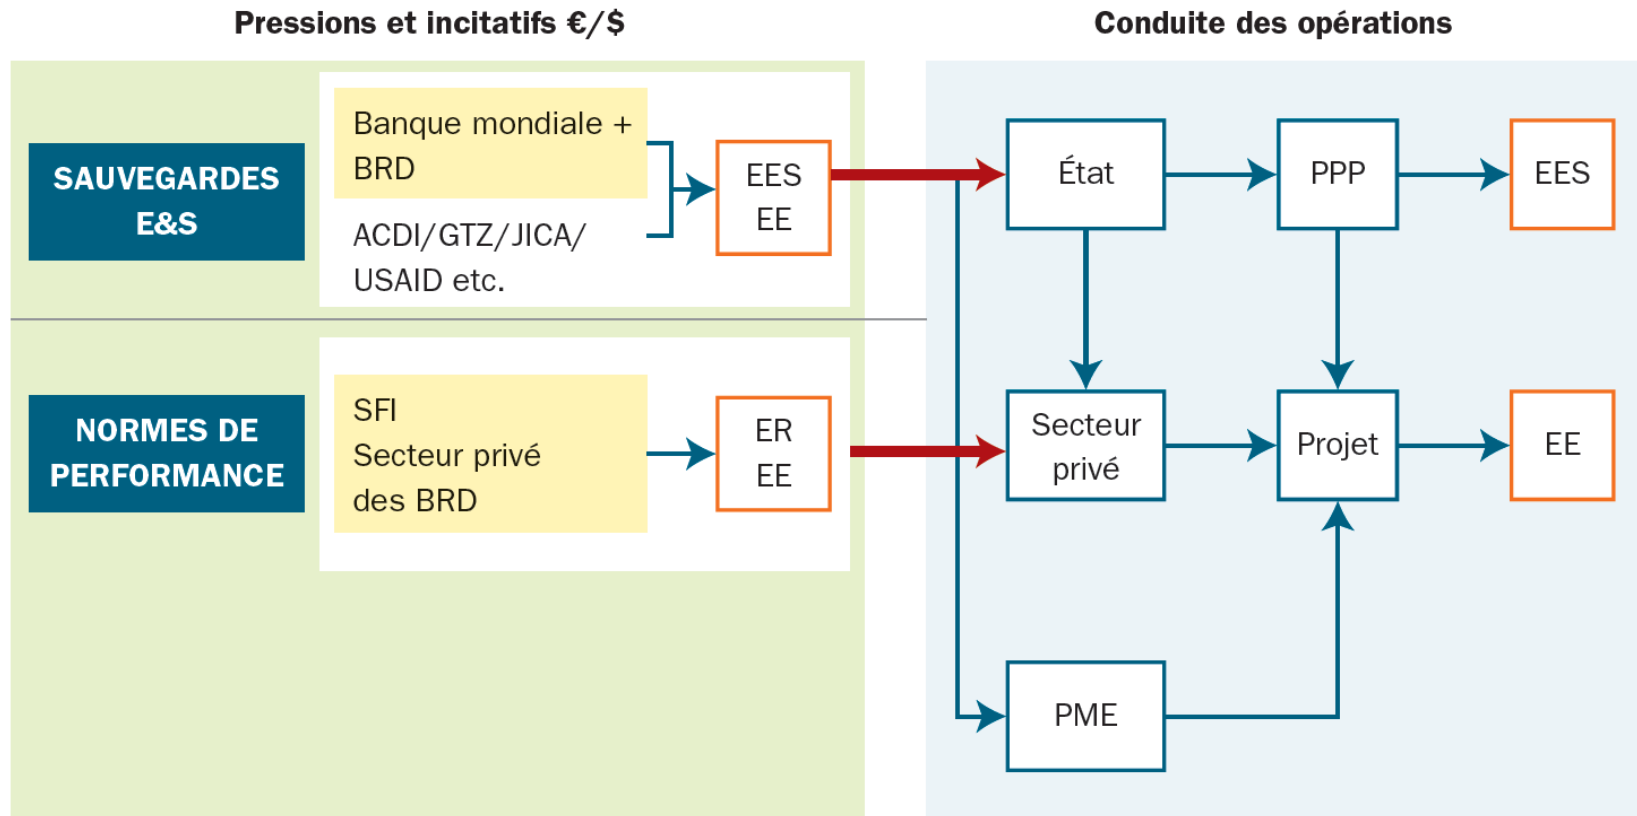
Pressions et incitatifs €/$

Conduite des opérations

SAUVEGARDES E&S

Banque mondiale + BRD

ACDI/GTZ/JICA/ USAID etc.

EES
EE

NORMES DE PERFORMANCE

SFI
Secteur privé des BRD

ER
EE

État

PPP

EES

Secteur privé

Projet

EE

PME